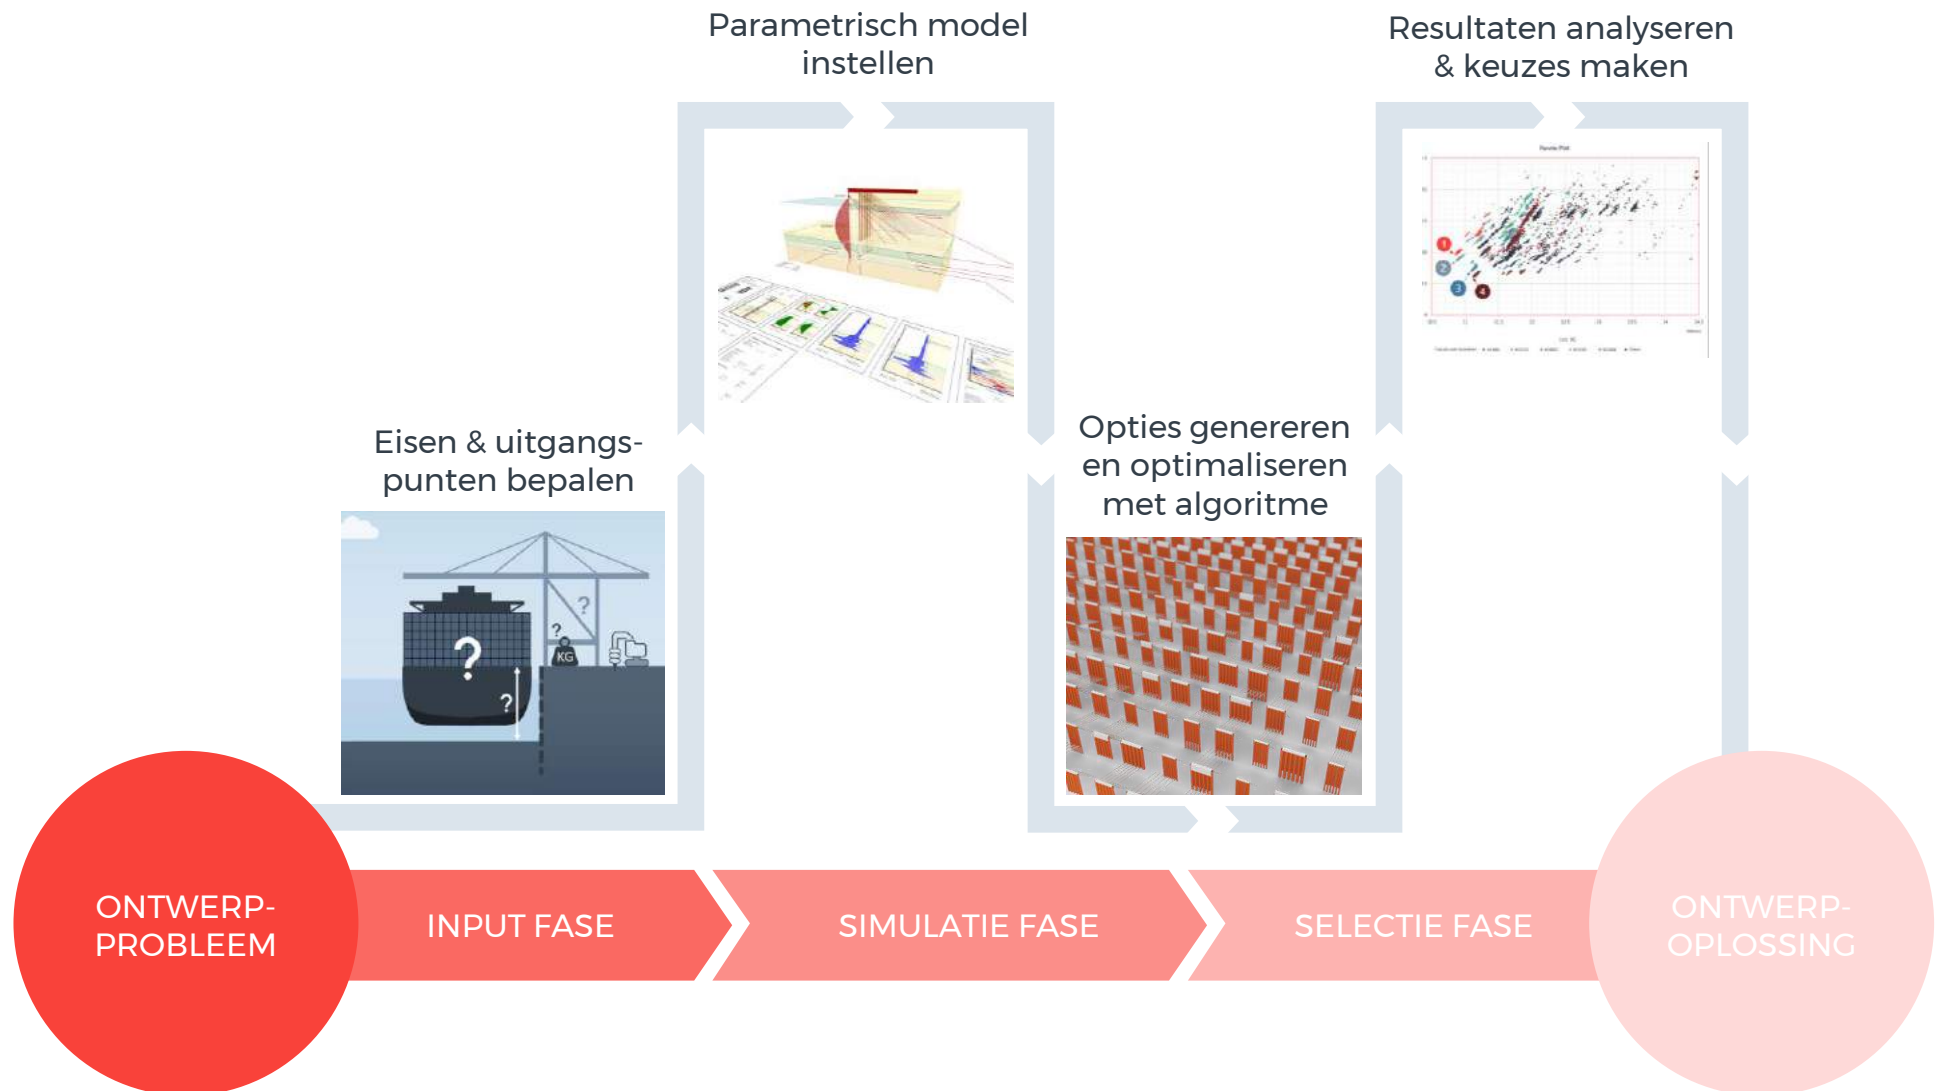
Parametrisch model instellen

Resultaten analyseren & keuzes maken

Eisen & uitgangspunten bepalen

Opties genereren en optimaliseren met algoritme

?

?

?

?

KG

ONTWERP-PROBLEEM

INPUT FASE

SIMULATIE FASE

SELECTIE FASE

ONTWERP-OPLOSSING